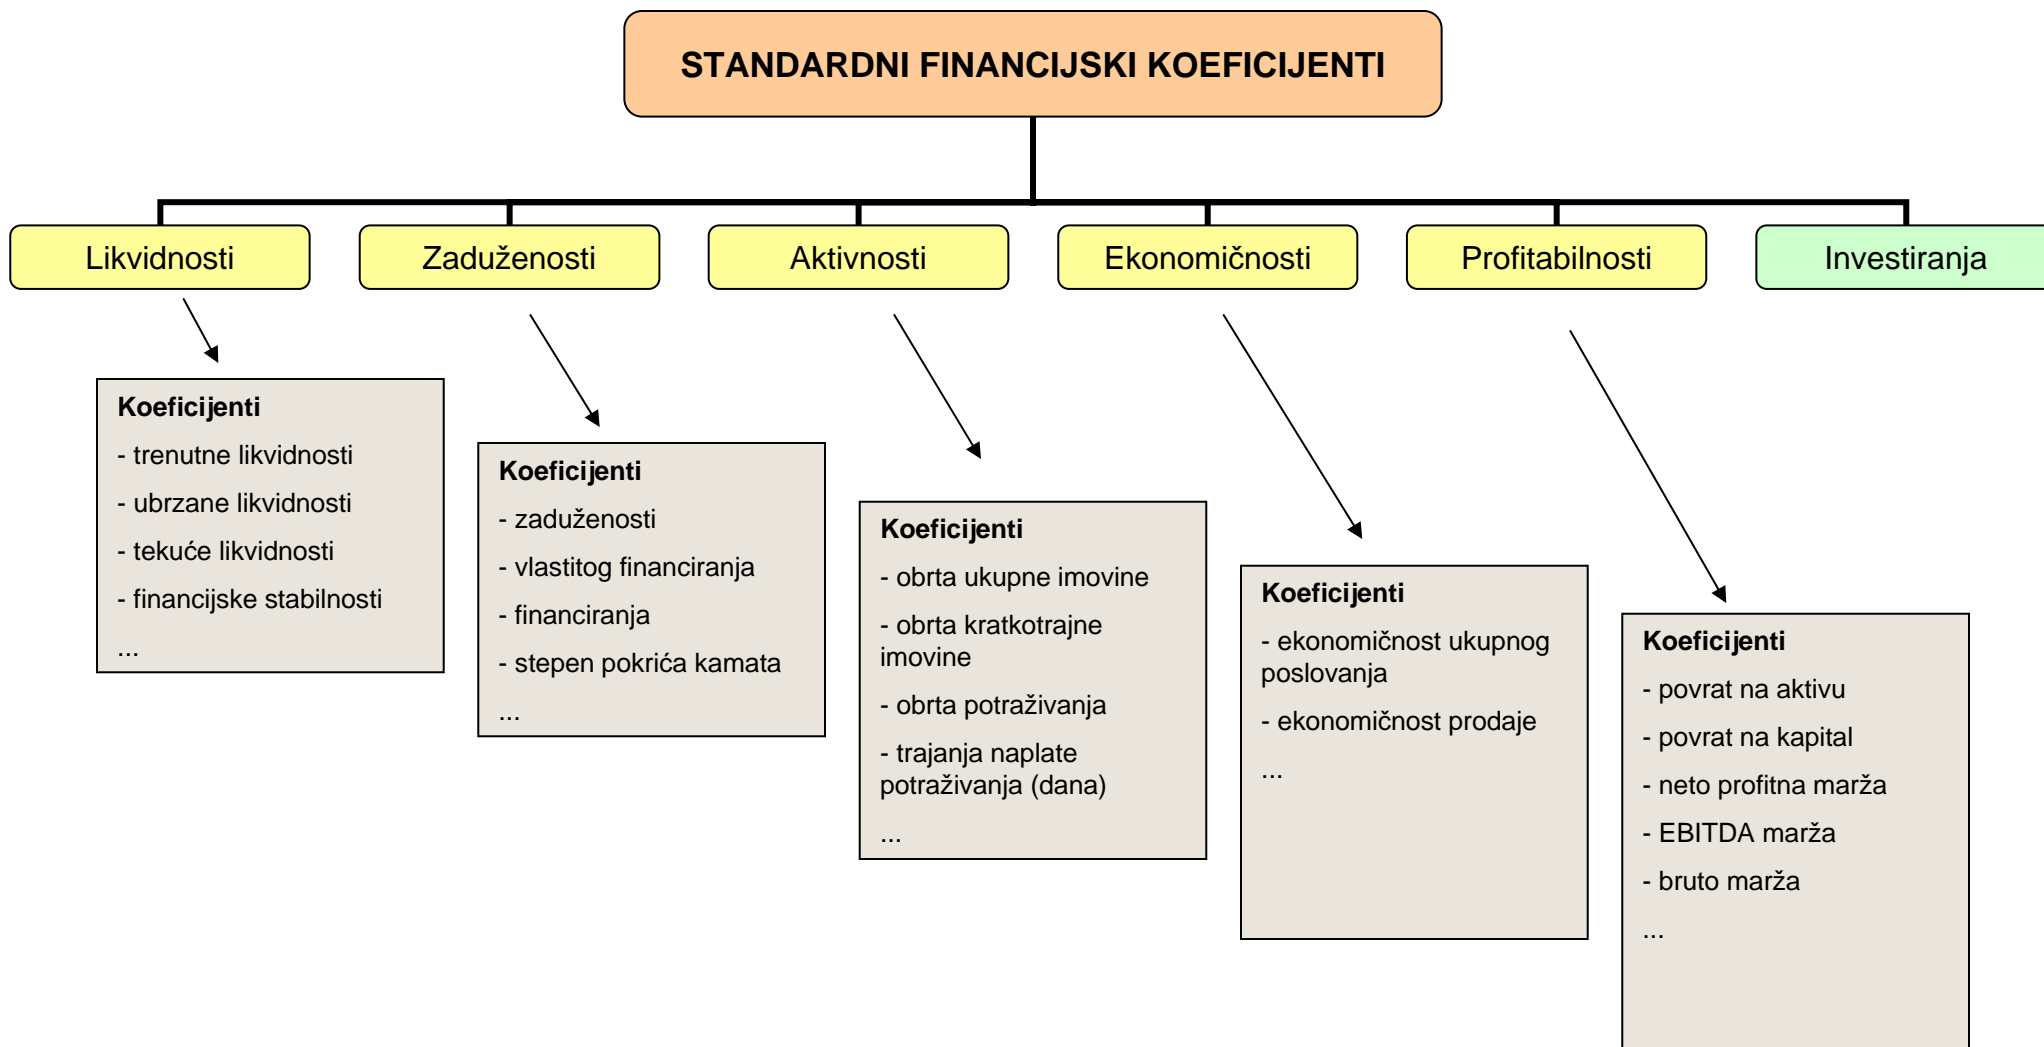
STANDARDNI FINANCIJSKI KOEFICIJENTI

Likvidnosti

Zaduženosti

Aktivnosti

Ekonomičnosti

Profitabilnosti

Investiranja

Koeficijenti
- trenutne likvidnosti
- ubrzane likvidnosti
- tekuće likvidnosti
- financijske stabilnosti
...

Koeficijenti
- zaduženosti
- vlastitog financiranja
- financiranja
- stepen pokrića kamata
...

Koeficijenti
- obrta ukupne imovine
- obrta kratkotrajne imovine
- obrta potraživanja
- trajanja naplate potraživanja (dana)
...

Koeficijenti
- ekonomičnost ukupnog poslovanja
- ekonomičnost prodaje
...

Koeficijenti
- povrat na aktivu
- povrat na kapital
- neto profitna marža
- EBITDA marža
- bruto marža
...